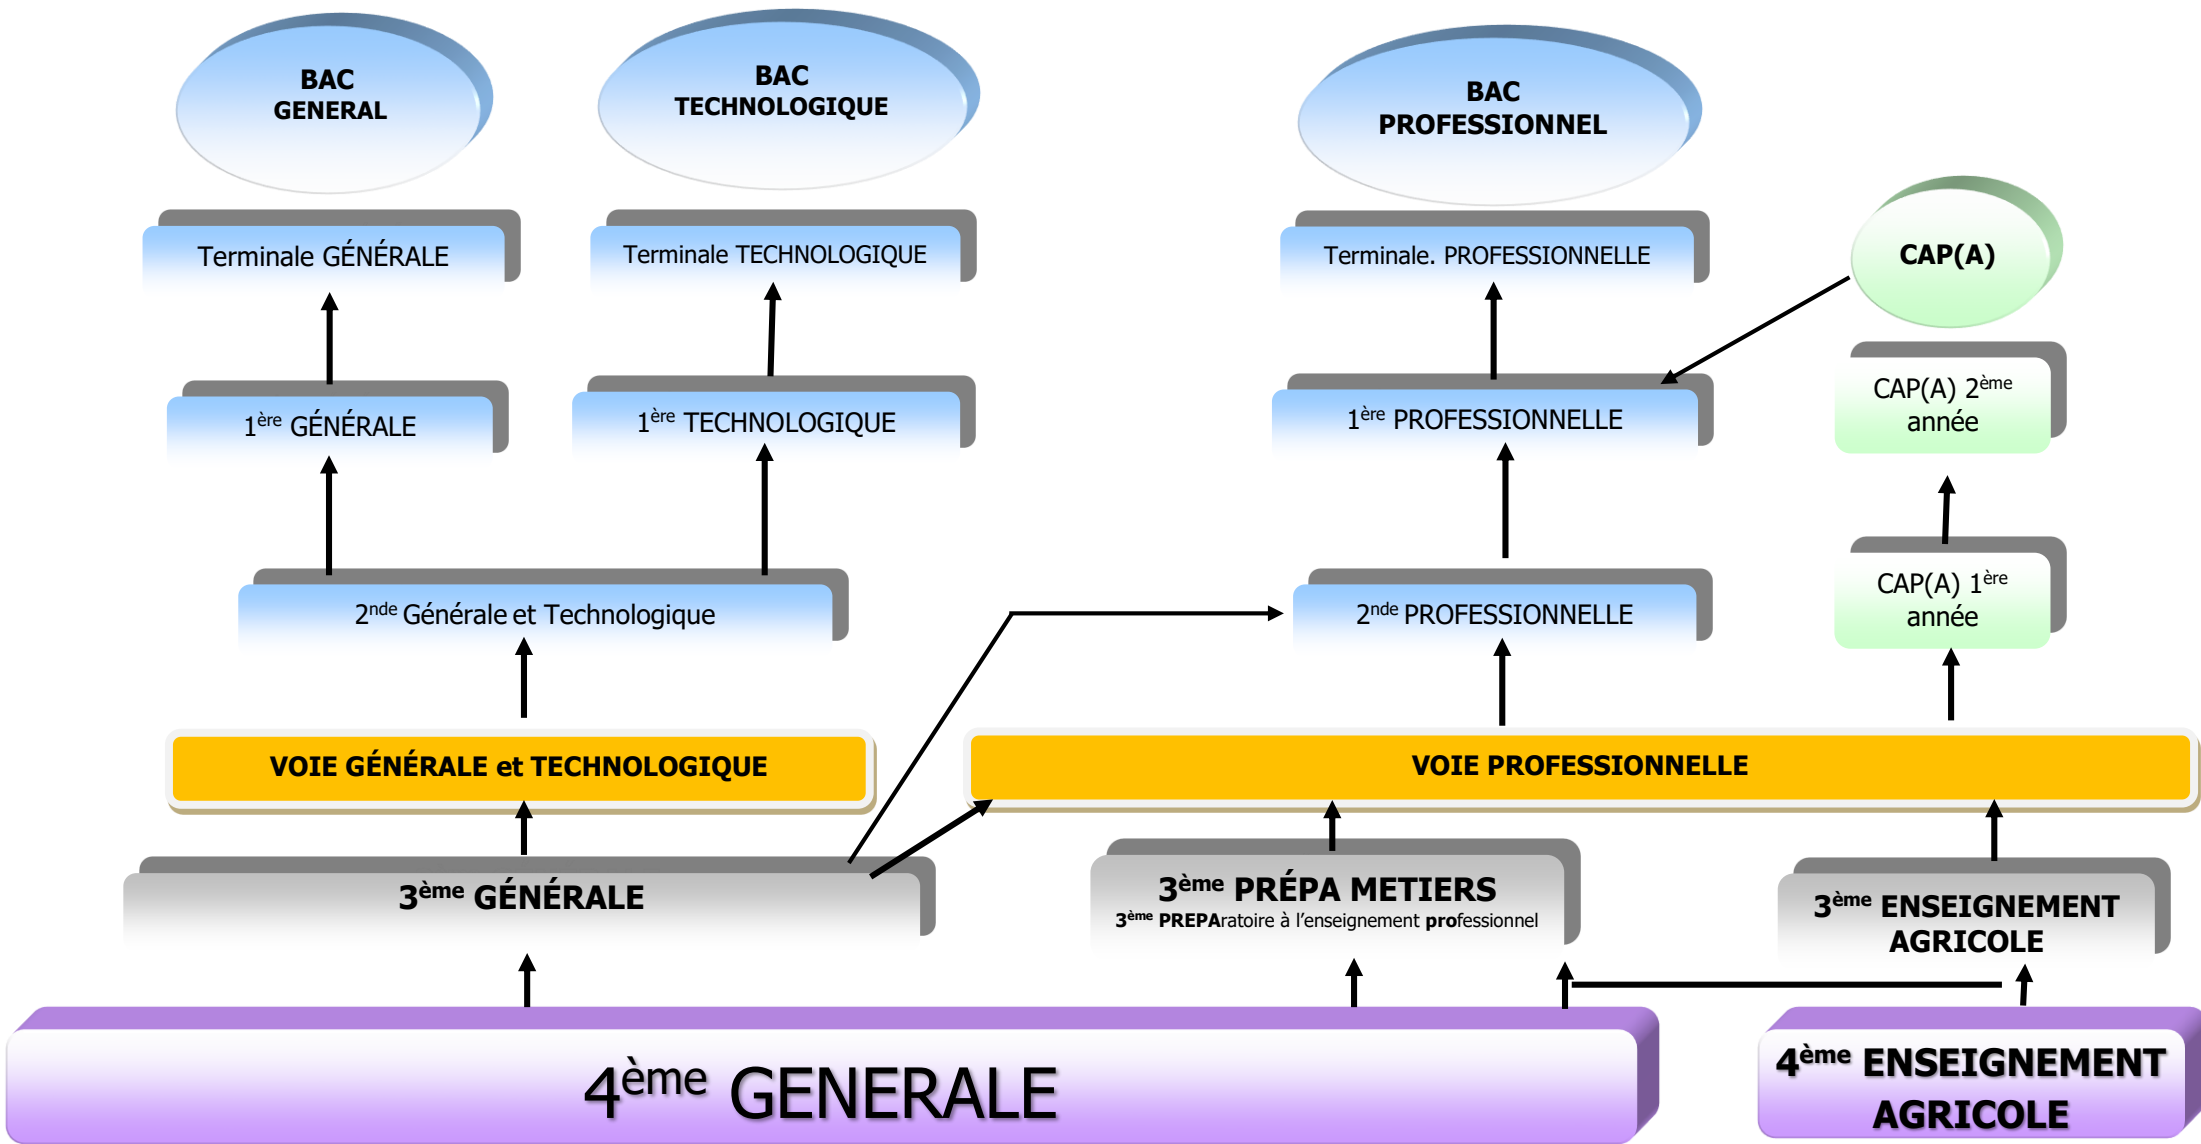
BAC GENERAL

BAC TECHNOLOGIQUE

BAC PROFESSIONNEL

Terminale GÉNÉRALE

Terminale TECHNOLOGIQUE

Terminale. PROFESSIONNELLE

CAP(A)

$1^{ère}$ GÉNÉRALE

$1^{ère}$ TECHNOLOGIQUE

$1^{ère}$ PROFESSIONNELLE

CAP(A) $2^{ème}$ année

CAP(A) $1^{ère}$ année

$2^{nde}$ Générale et Technologique

$2^{nde}$ PROFESSIONNELLE

VOIE GÉNÉRALE et TECHNOLOGIQUE

VOIE PROFESSIONNELLE

$3^{ème}$ GÉNÉRALE

$3^{ème}$ PRÉPA METIERS
$3^{ème}$ PREPAratoire à l'enseignement professionnel

$3^{ème}$ ENSEIGNEMENT AGRICOLE

$4^{ème}$ GENERALE

$4^{ème}$ ENSEIGNEMENT AGRICOLE